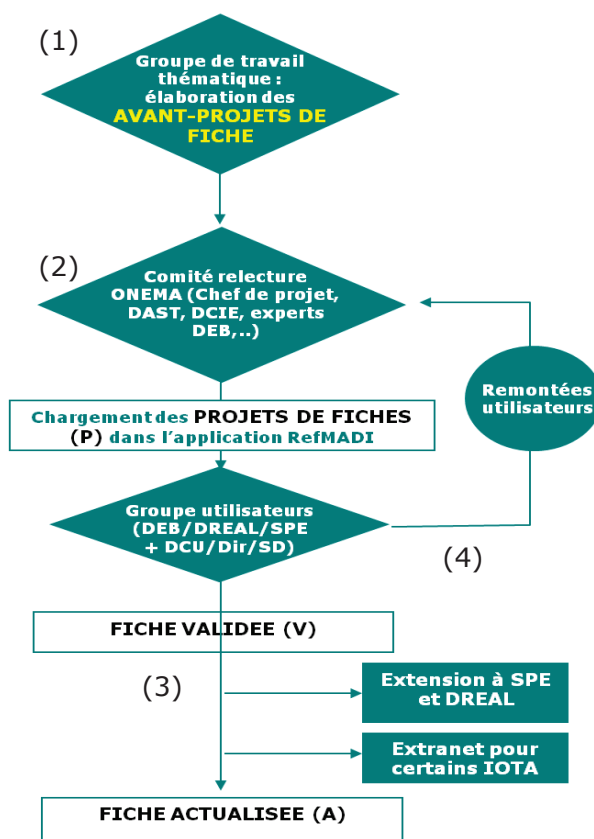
(1)

Groupe de travail thématique : élaboration des AVANT-PROJETS DE FICHE

(2)

Comité relecture ONEMA (Chef de projet, DAST, DCIE, experts DEB,..)

Remontées utilisateurs

Chargement des PROJETS DE FICHES (P) dans l'application RefMADI

Groupe utilisateurs (DEB/DREAL/SPE + DCU/Dir/SD)

(4)

FICHE VALIDEE (V)

(3)

Extension à SPE et DREAL

Extranet pour certains IOTA

FICHE ACTUALISEE (A)